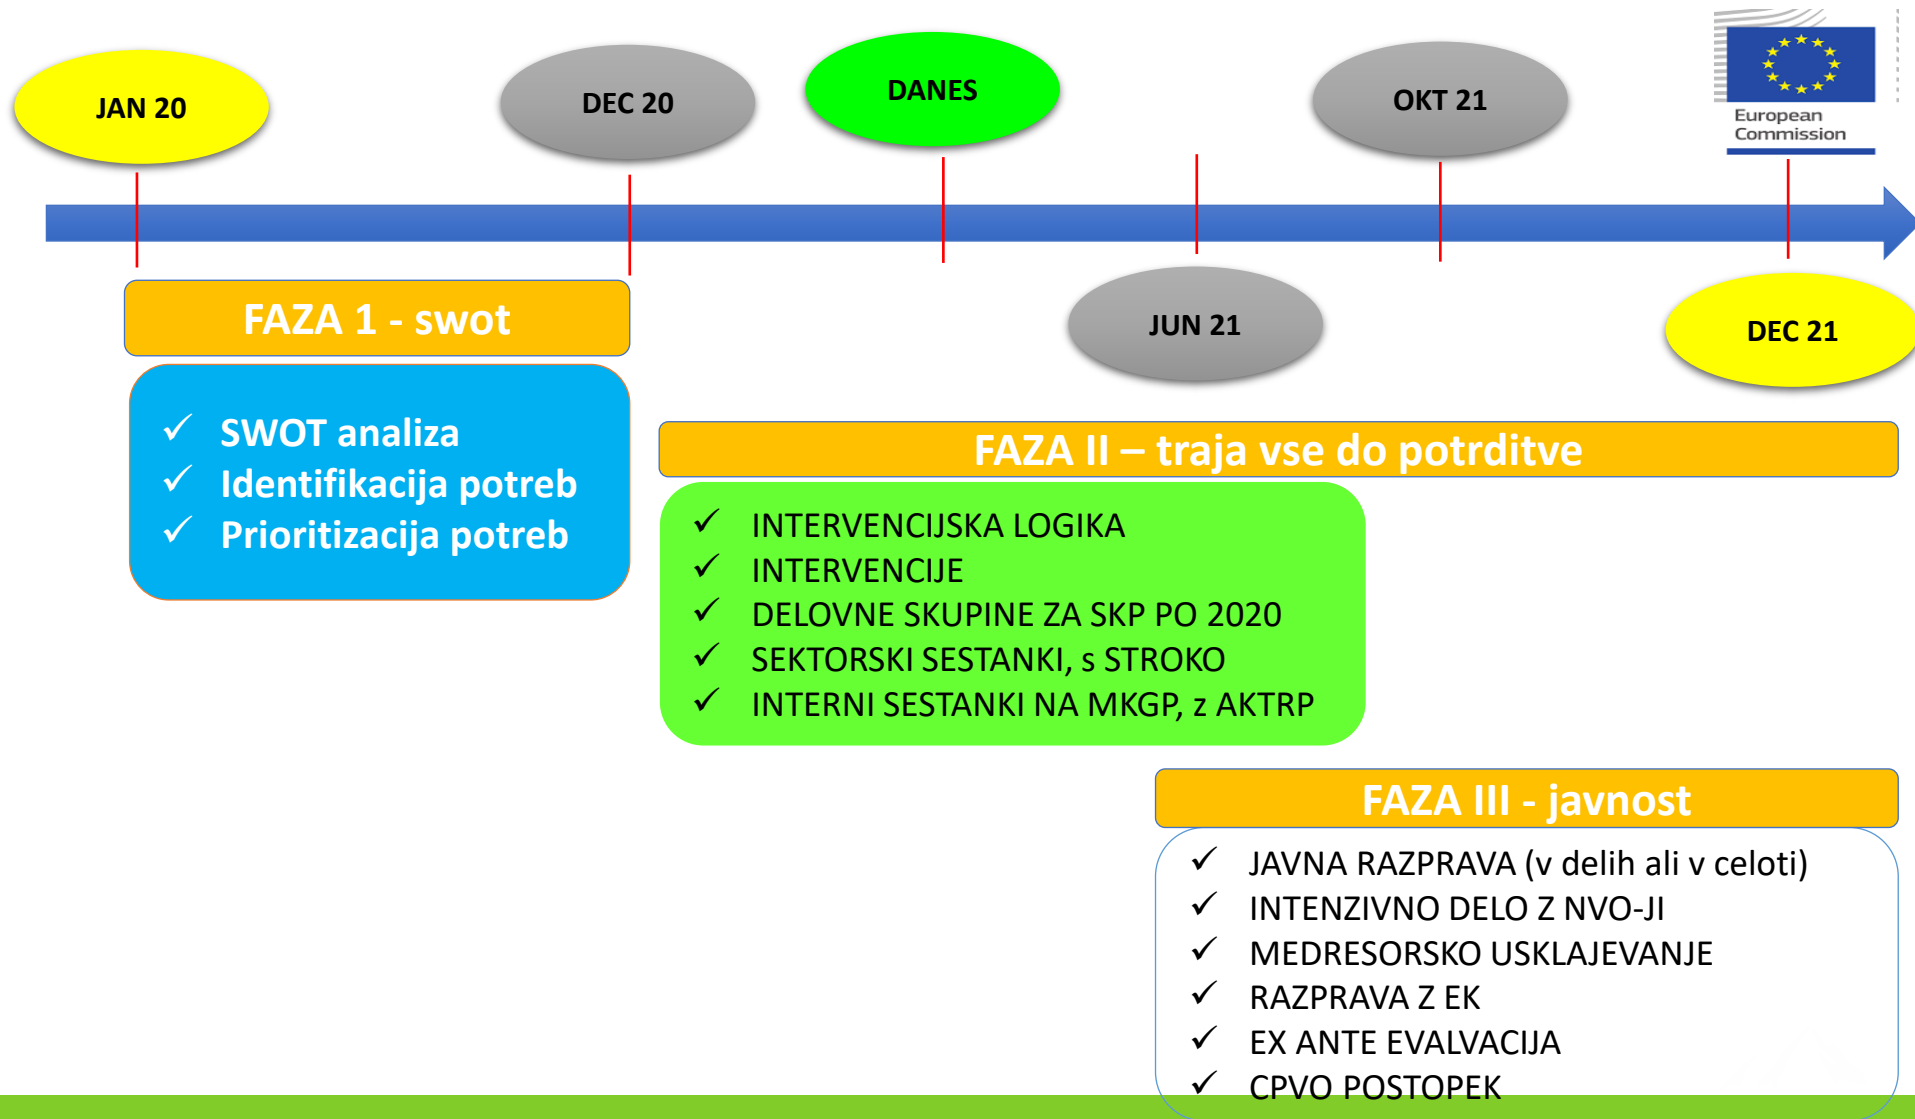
JAN 20

DEC 20

DANES

OKT 21

European Commission

JUN 21

DEC 21

FAZA 1 - swot

✓ SWOT analiza
✓ Identifikacija potreb
✓ Prioritizacija potreb

FAZA II – traja vse do potrditve

✓ INTERVENCIJSKA LOGIKA
✓ INTERVENCIJE
✓ DELOVNE SKUPINE ZA SKP PO 2020
✓ SEKTORSKI SESTANKI, s STROKO
✓ INTERNI SESTANKI NA MKGP, z AKTRP

FAZA III - javnost

✓ JAVNA RAZPRAVA (v delih ali v celoti)
✓ INTENZIVNO DELO Z NVO-JI
✓ MEDRESORSKO USKLAJEVANJE
✓ RAZPRAVA Z EK
✓ EX ANTE EVALVACIJA
✓ CPVO POSTOPEK